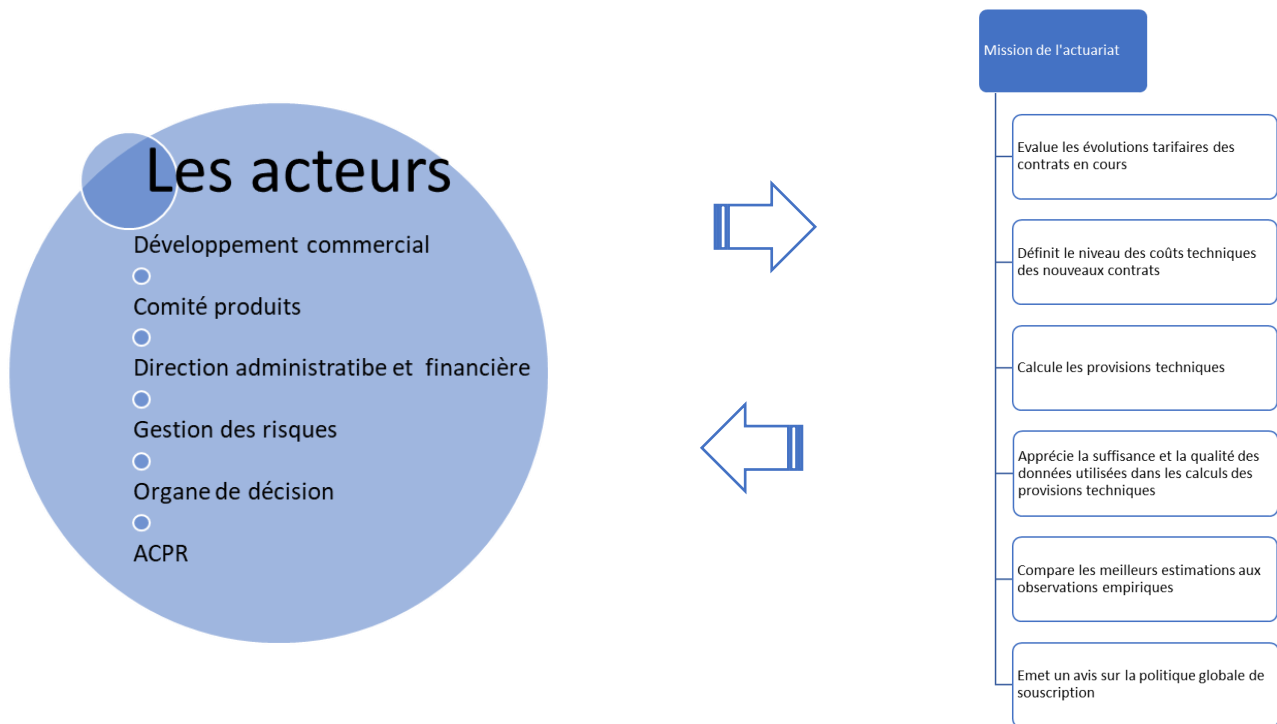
Les acteurs

Développement commercial

Comité produits

Direction administratibe et financière

Gestion des risques

Organe de décision

ACPR

Mission de l'actuariat

Evalue les évolutions tarifaires des contrats en cours

Définit le niveau des coûts techniques des nouveaux contrats

Calcule les provisions techniques

Apprécie la suffisance et la qualité des données utilisées dans les calculs des provisions techniques

Compare les meilleurs estimations aux observations empiriques

Emet un avis sur la politique globale de souscription